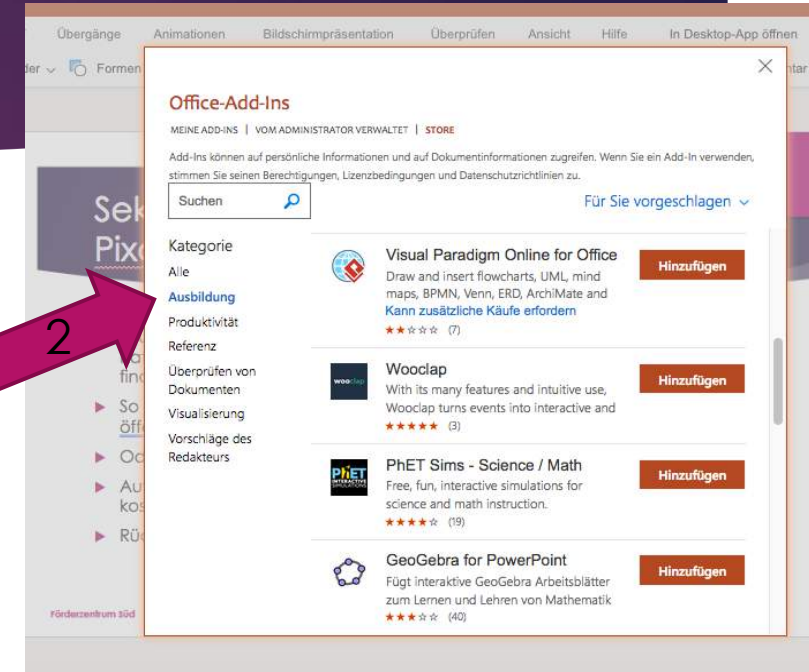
Übergänge Animationen Bildschirmpräsentation Überprüfen Ansicht Hilfe In Desktop-App öffnen

der Formen

Office-Add-Ins

MEINE ADD-INS | VOM ADMINISTRATOR VERWALTET | STORE

Add-Ins können auf persönliche Informationen und auf Dokumentinformationen zugreifen. Wenn Sie ein Add-In verwenden, stimmen Sie seinen Berechtigungen, Lizenzbedingungen und Datenschutzrichtlinien zu.

Suchen

Für Sie vorgeschlagen

Kategorie
Alle
Ausbildung
Produktivität
Referenz
Überprüfen von Dokumenten
Visualisierung
Vorschläge des Redakteurs

Visual Paradigm Online for Office
Draw and insert flowcharts, UML, mind maps, BPMN, Venn, ERD, ArchiMate and
Kann zusätzliche Käufe erfordern
(7)
Hinzufügen

Wooclap
With its many features and intuitive use, Wooclap turns events into interactive and
(3)
Hinzufügen

PhET Sims - Science / Math
Free, fun, interactive simulations for science and math instruction.
(19)
Hinzufügen

GeoGebra for PowerPoint
Fügt interaktive GeoGebra Arbeitsblätter zum Lernen und Lehren von Mathematik
(40)
Hinzufügen

2

Sek
Pix
fin
So
öff
Oc
Au
ko
Rü

Förderzentrum Süd